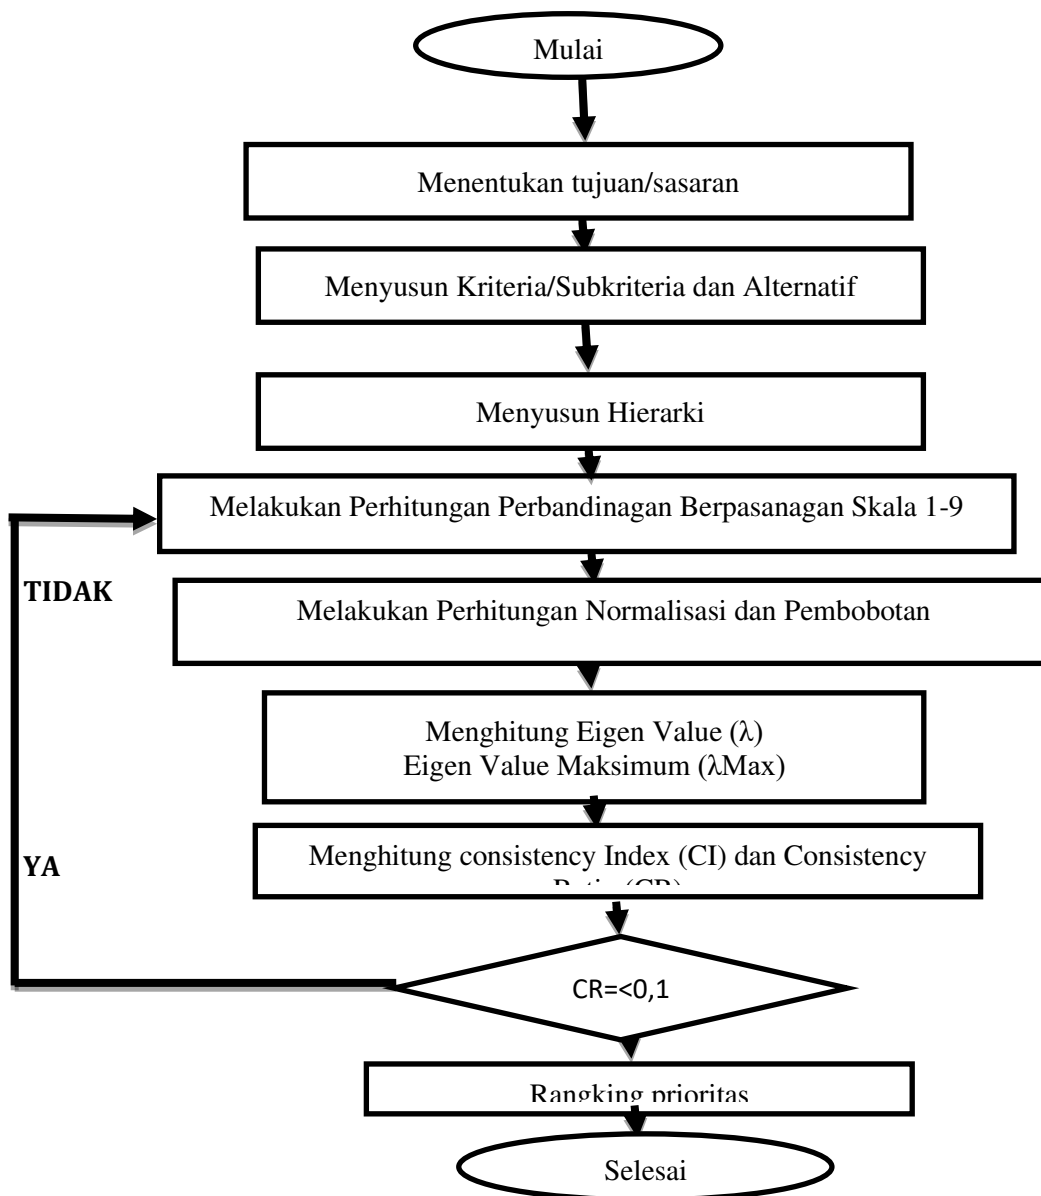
Mulai

Menentukan tujuan/sasaran

Menyusun Kriteria/Subkriteria dan Alternatif

Menyusun Hierarki

Melakukan Perhitungan Perbandinagan Berpasanagan Skala 1-9

TIDAK

Melakukan Perhitungan Normalisasi dan Pembobotan

Menghitung Eigen Value (λ)
Eigen Value Maksimum (λMax)

YA

Menghitung consistency Index (CI) dan Consistency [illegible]

CR=<0,1

Rangking prioritas

Selesai